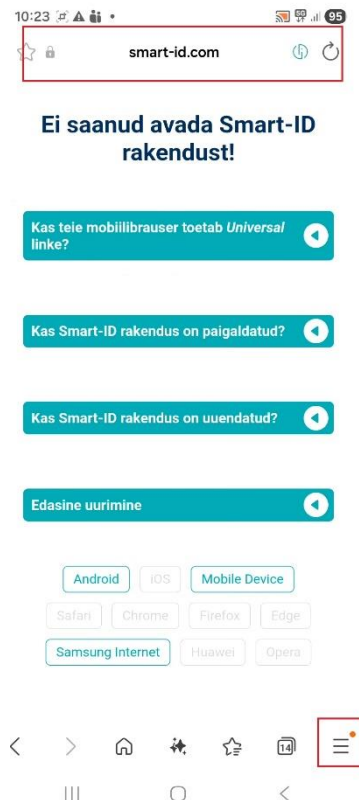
10:23 95

smart-id.com

Ei saanud avada Smart-ID rakendust!

Kas teie mobiilibrauser toetab *Universal* linke?

Kas Smart-ID rakendus on paigaldatud?

Kas Smart-ID rakendus on uuendatud?

Edasine uurimine

Android iOS Mobile Device

Safari Chrome Firefox Edge

Samsung Internet Huawei Opera

14